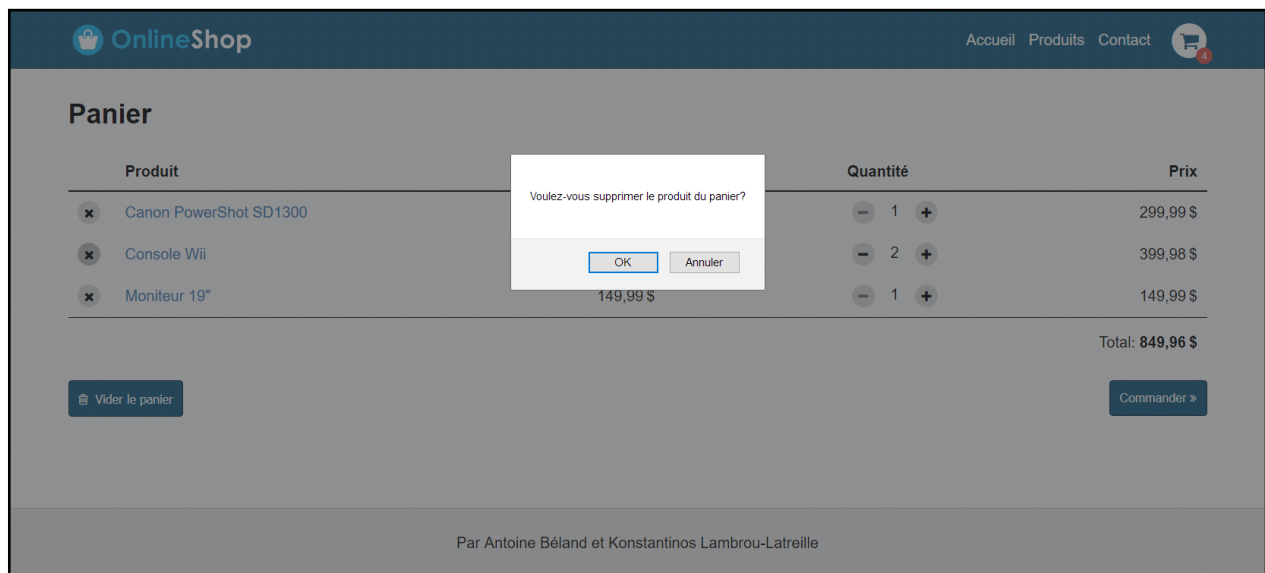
OnlineShop

Accueil Produits Contact 4

Panier

| | Produit | | Quantité | Prix |
|---|---|---|---|---|
| × | Canon PowerShot SD1300 | | − 1 + | 299,99 $ |
| × | Console Wii | | − 2 + | 399,98 $ |
| × | Moniteur 19" | 149,99 $ | − 1 + | 149,99 $ |

Total: **849,96 $**

Vider le panier

Commander »

Voulez-vous supprimer le produit du panier?

OK Annuler

Par Antoine Béland et Konstantinos Lambrou-Latreille